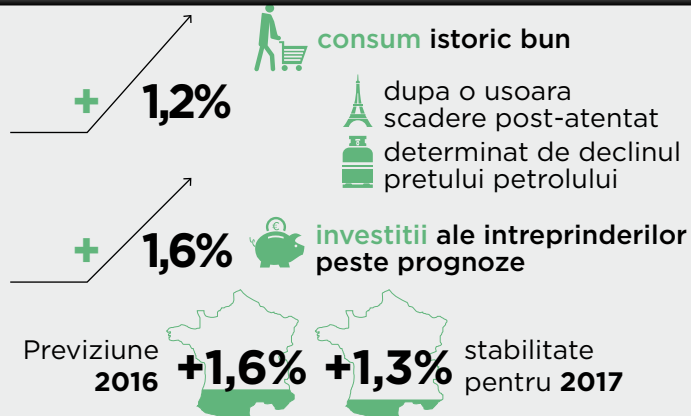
+ 1,2%

consum istoric bun

dupa o usoara scadere post-atentat

determinat de declinul pretului petrolului

+ 1,6%

investitii ale intreprinderilor peste prognoze

Previziune 2016 +1,6% +1,3% stabilitate pentru 2017